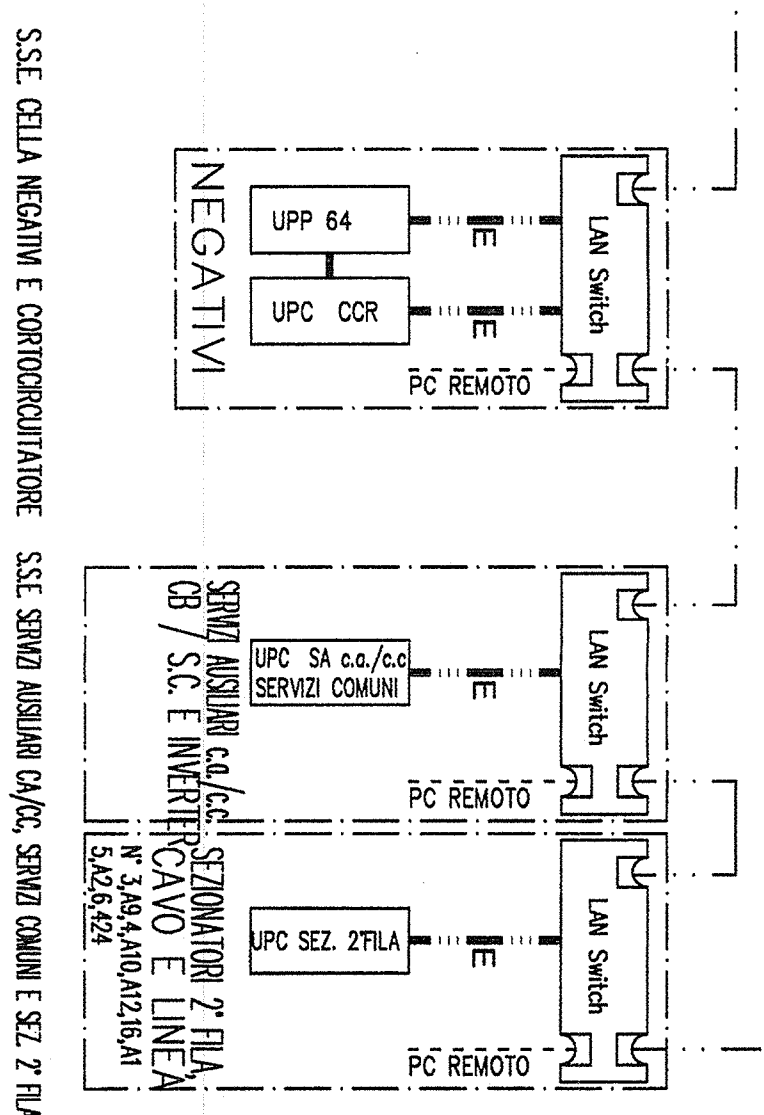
S.S.E. CELLA NEGATIVI E CORTOCIRCUITATORE

NEGATIVI

UPP 64

UPC CCR

E

E

LAN Switch

PC REMOTO

S.S.E. SERVIZI AUSILIARI CA/CC, SERVIZI COMUNI E SEZ. 2° FILA

SERVIZI AUSILIARI c.a./c.c. CB / S.C. E INVERTER

UPC SA c.a./c.c SERVIZI COMUNI

E

LAN Switch

PC REMOTO

SEZIONATORI 2° FILA, CAVO E LINEA N° 3,A9,4,A10,A12,16,A1 5,A2,6,424

UPC SEZ. 2°FILA

E

LAN Switch

PC REMOTO